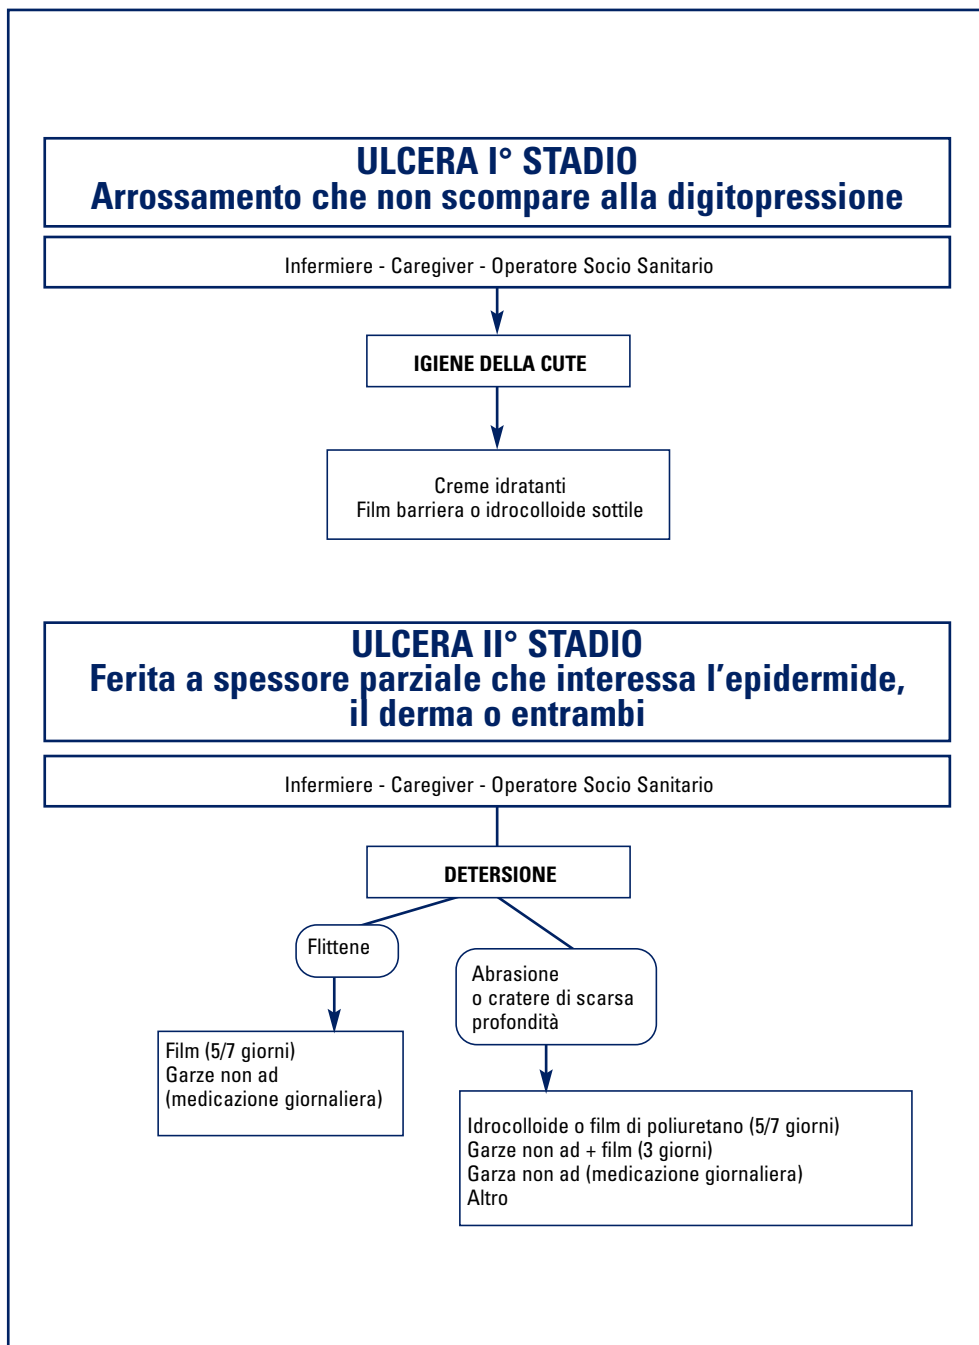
ULCERA I° STADIO
Arrossamento che non scompare alla digitopressione

Infermiere - Caregiver - Operatore Socio Sanitario

IGIENE DELLA CUTE

Creme idratanti
Film barriera o idrocolloide sottile

ULCERA II° STADIO
Ferita a spessore parziale che interessa l'epidermide, il derma o entrambi

Infermiere - Caregiver - Operatore Socio Sanitario

DETERSIONE

Flittene

Film (5/7 giorni)
Garze non ad
(medicazione giornaliera)

Abrasione
o cratere di scarsa profondità

Idrocolloide o film di poliuretano (5/7 giorni)
Garze non ad + film (3 giorni)
Garza non ad (medicazione giornaliera)
Altro